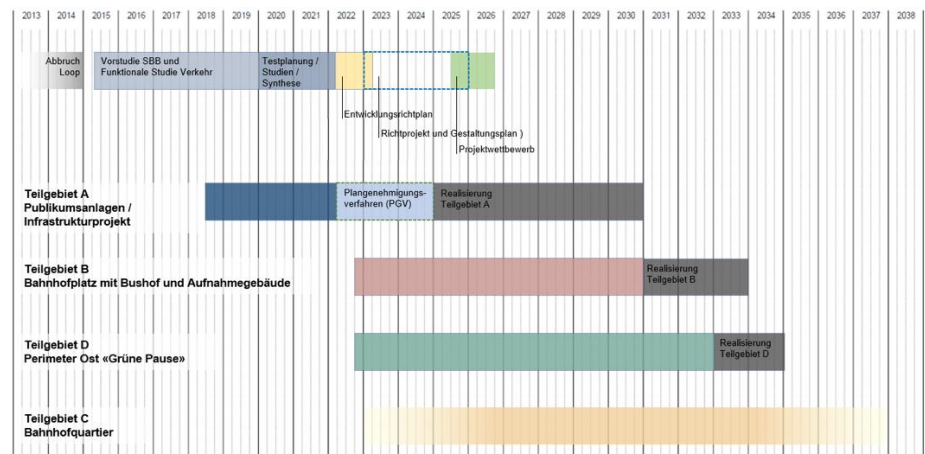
2013 2014 2015 2016 2017 2018 2019 2020 2021 2022 2023 2024 2025 2026 2027 2028 2029 2030 2031 2032 2033 2034 2035 2036 2037 2038

Abbruch Loop

Vorstudie SBB und Funktionale Studie Verkehr

Testplanung / Studien / Synthese

Entwicklungsrichtplan

Richtprojekt und Gestaltungsplan )

Projektwettbewerb

Teilgebiet A
Publikumsanlagen / Infrastrukturprojekt

Plangenehmigungsverfahren (PGV)

Realisierung Teilgebiet A

Teilgebiet B
Bahnhofplatz mit Bushof und Aufnahmegebäude

Realisierung Teilgebiet B

Teilgebiet D
Perimeter Ost «Grüne Pause»

Realisierung Teilgebiet D

Teilgebiet C
Bahnhofquartier